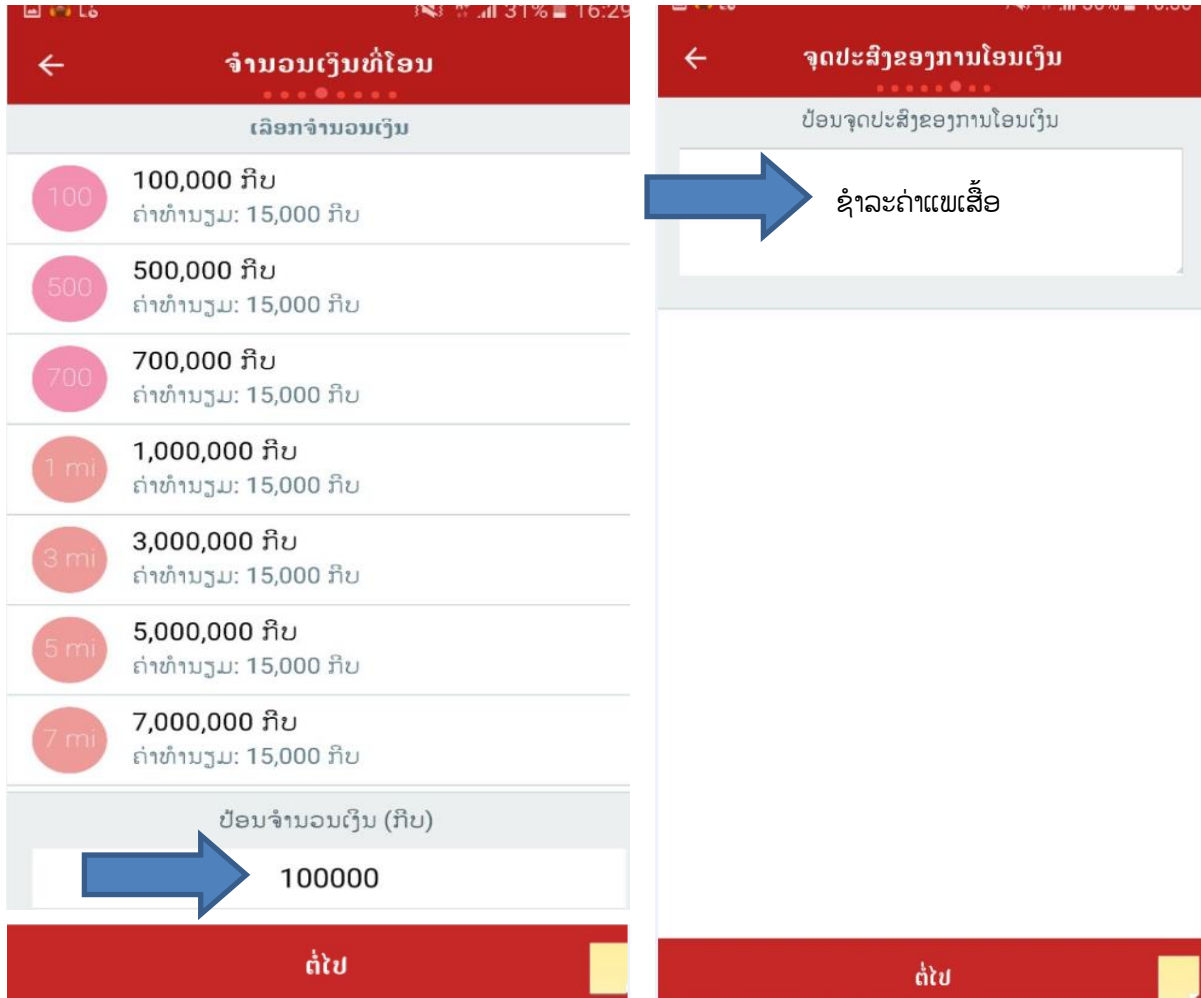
31% 16:29

จำนวนเงินที่โอน

เลือกจำนวนเงิน

100
100,000 กีบ
ค่าทำนຽม: 15,000 กีบ

500
500,000 กีบ
ค่าทำนຽม: 15,000 กีบ

700
700,000 กีบ
ค่าทำนຽม: 15,000 กีบ

1 mi
1,000,000 กีบ
ค่าทำนຽม: 15,000 กีบ

3 mi
3,000,000 กีบ
ค่าทำนຽม: 15,000 กีบ

5 mi
5,000,000 กีบ
ค่าทำนຽม: 15,000 กีบ

7 mi
7,000,000 กีบ
ค่าทำนຽม: 15,000 กีบ

ป้อนจำนวนเงิน (กีบ)

100000

ต่อไป

จุดປະສົງຂອງການໂອນເງິນ

ປ້ອນຈຸດປະສົງຂອງການໂອນເງິນ

ຊຳລະຄ່າແພເສື້ອ

ຕໍ່ໄປ